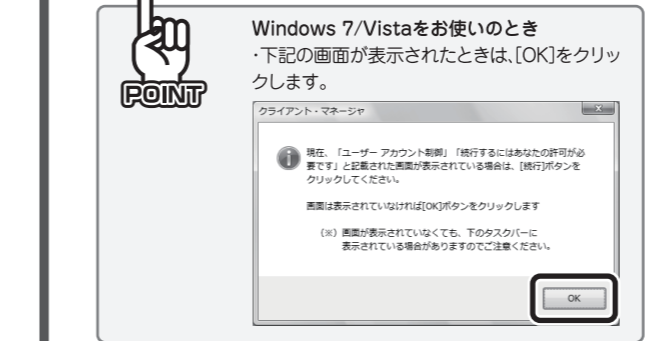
POINT

Windows 7/Vistaをお使いのとき
・下記の画面が表示されたときは、[OK]をクリックします。

クライアント・マネージャ

現在、「ユーザー アカウント制御」「続行するにはあなたの許可が必要です」と記載された画面が表示されている場合は、[続行]ボタンをクリックしてください。

画面は表示されていなければ[OK]ボタンをクリックします

（※）画面が表示されていなくても、下のタスクバーに表示されている場合がありますのでご注意ください。

OK